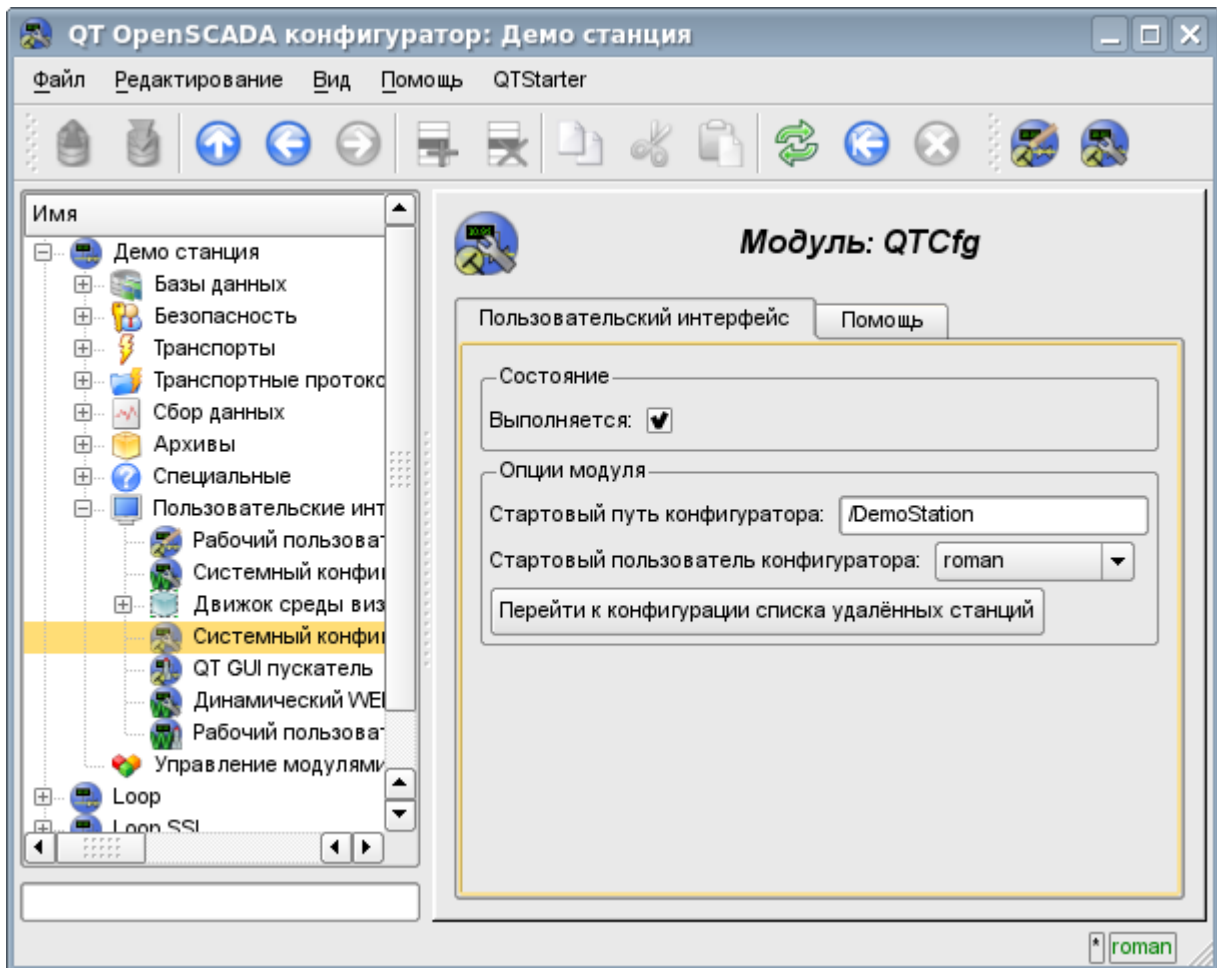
QT OpenSCADA конфигуратор: Демо станция

Файл Редактирование Вид Помощь QTStarter

Имя
Демо станция
Базы данных
Безопасность
Транспорты
Транспортные протоко
Сбор данных
Архивы
Специальные
Пользовательские инт
Рабочий пользоват
Системный конфи
Движок среды виз
Системный конфи
QT GUI пускатель
Динамический WE
Рабочий пользоват
Управление модулям
Loop
Loop SSL

Модуль: QTCfg

Пользовательский интерфейс | Помощь

Состояние
Выполняется: ✔

Опции модуля
Стартовый путь конфигуратора: /DemoStation
Стартовый пользователь конфигуратора: roman
Перейти к конфигурации списка удалённых станций

* roman